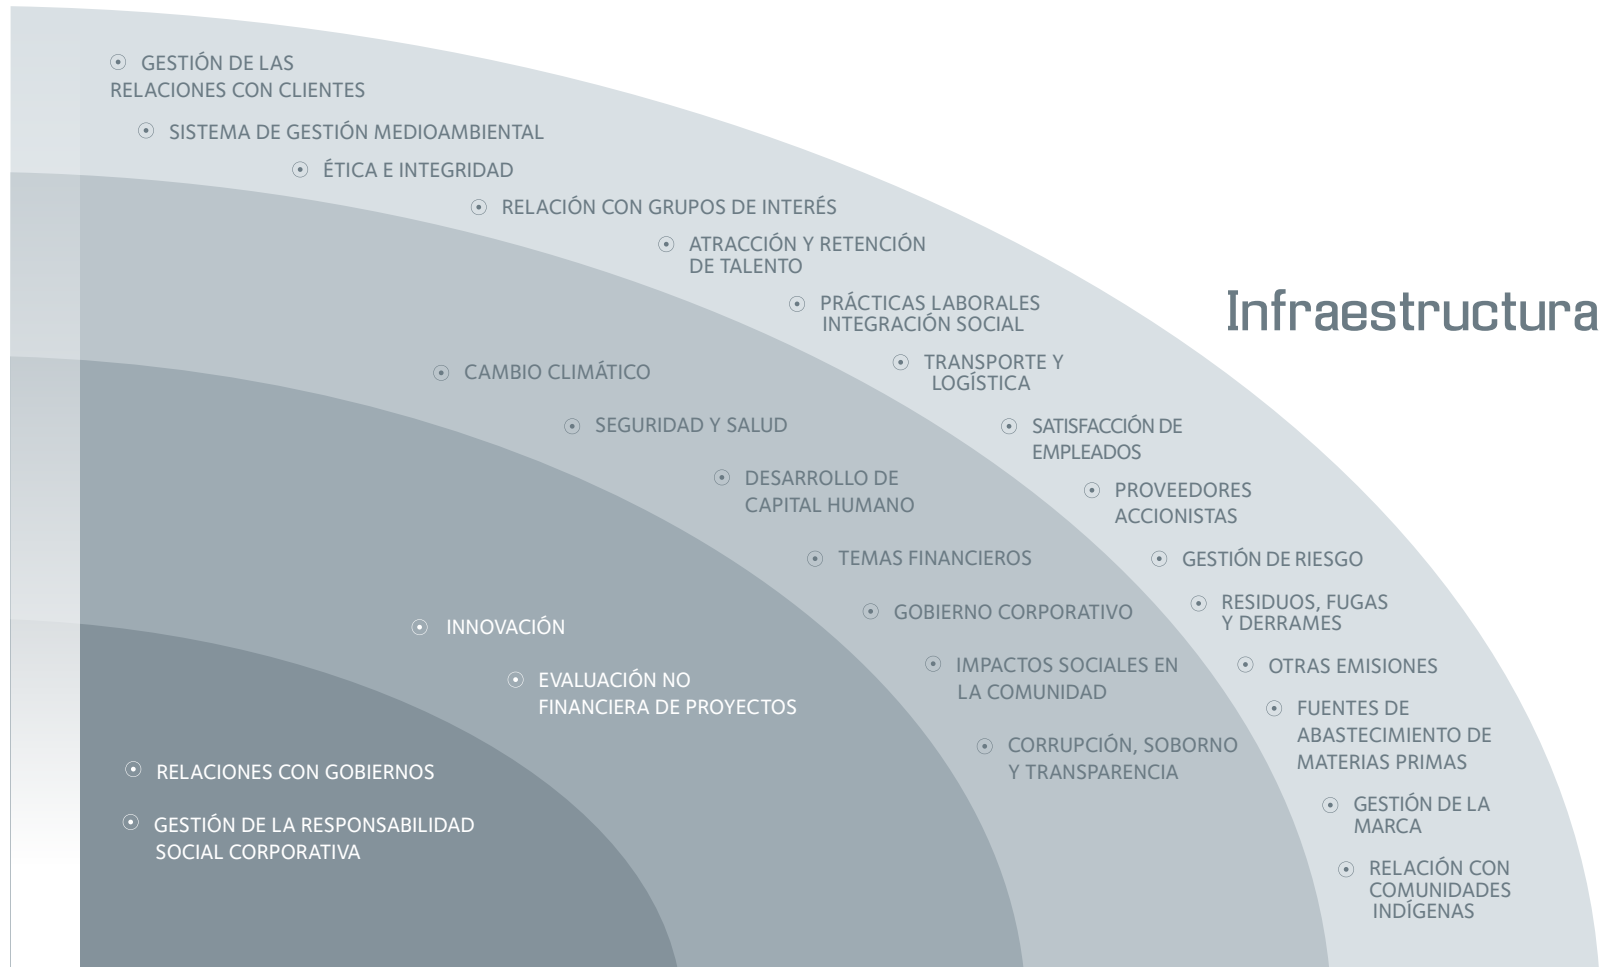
GESTIÓN DE LAS RELACIONES CON CLIENTES

SISTEMA DE GESTIÓN MEDIOAMBIENTAL

ÉTICA E INTEGRIDAD

RELACIÓN CON GRUPOS DE INTERÉS

ATRACCIÓN Y RETENCIÓN DE TALENTO

PRÁCTICAS LABORALES INTEGRACIÓN SOCIAL

Infraestructura

TRANSPORTE Y LOGÍSTICA

CAMBIO CLIMÁTICO

SEGURIDAD Y SALUD

SATISFACCIÓN DE EMPLEADOS

DESARROLLO DE CAPITAL HUMANO

PROVEEDORES ACCIONISTAS

TEMAS FINANCIEROS

GESTIÓN DE RIESGO

GOBIERNO CORPORATIVO

RESIDUOS, FUGAS Y DERRAMES

INNOVACIÓN

IMPACTOS SOCIALES EN LA COMUNIDAD

OTRAS EMISIONES

EVALUACIÓN NO FINANCIERA DE PROYECTOS

FUENTES DE ABASTECIMIENTO DE MATERIAS PRIMAS

CORRUPCIÓN, SOBORNO Y TRANSPARENCIA

RELACIONES CON GOBIERNOS

GESTIÓN DE LA MARCA

GESTIÓN DE LA RESPONSABILIDAD SOCIAL CORPORATIVA

RELACIÓN CON COMUNIDADES INDÍGENAS